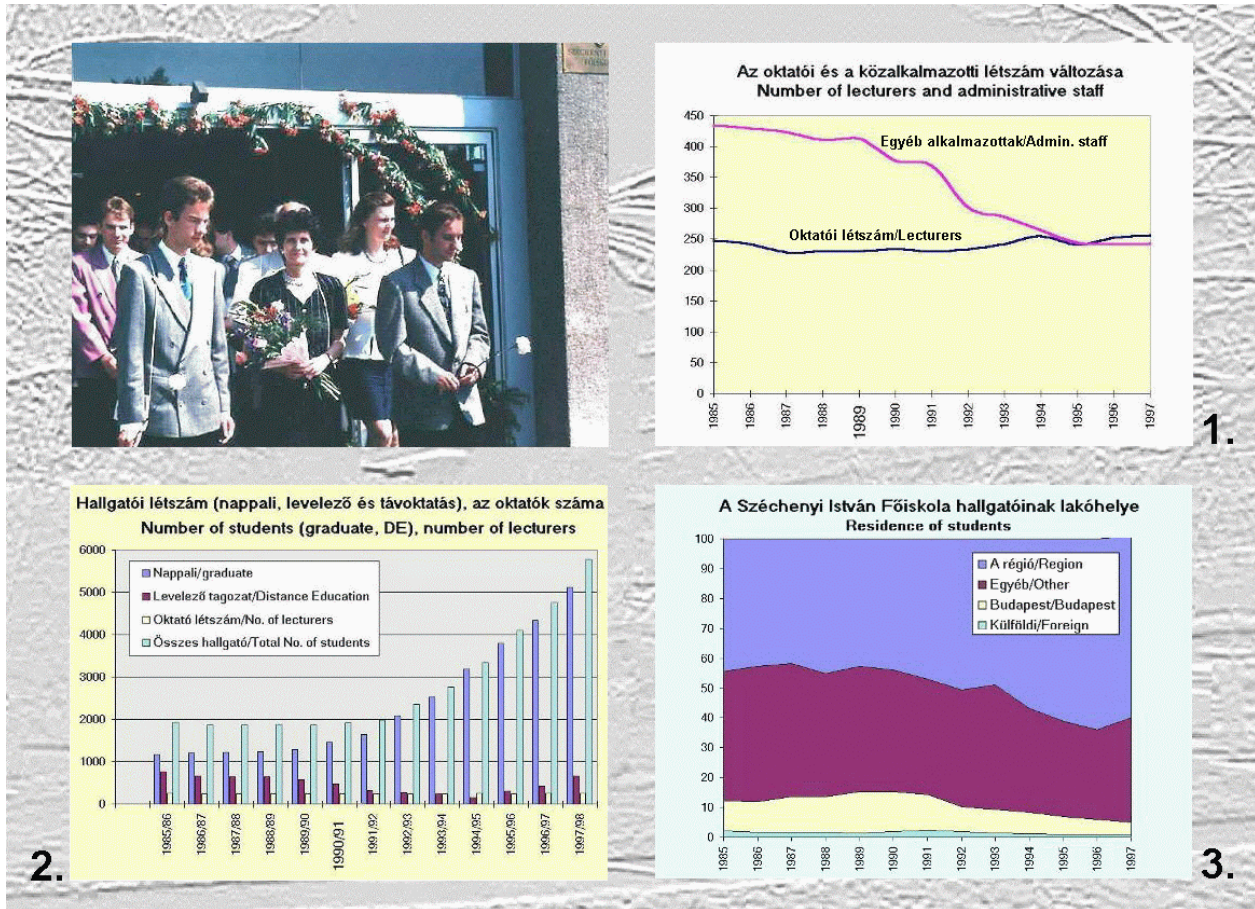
Az oktatói és a közalkalmazotti létszám változása
Number of lecturers and administrative staff

Egyéb alkalmazottak/Admin. staff

Oktatói létszám/Lecturers

450
400
350
300
250
200
150
100
50
0

1985 1986 1987 1988 1989 1990 1991 1992 1993 1994 1995 1996 1997

1.

Hallgatói létszám (nappali, levelező és távoktatás), az oktatók száma
Number of students (graduate, DE), number of lecturers

Nappali/graduate
Levelező tagozat/Distance Education
Oktató létszám/No. of lecturers
Összes hallgató/Total No. of students

6000
5000
4000
3000
2000
1000
0

1985/86 1986/87 1987/88 1988/89 1989/90 1990/91 1991/92 1992/93 1993/94 1994/95 1995/96 1996/97 1997/98

2.

A Széchenyi István Főiskola hallgatóinak lakóhelye
Residence of students

A régió/Region
Egyéb/Other
Budapest/Budapest
Külföldi/Foreign

100
90
80
70
60
50
40
30
20
10
0

1985 1986 1987 1988 1989 1990 1991 1992 1993 1994 1995 1996 1997

3.